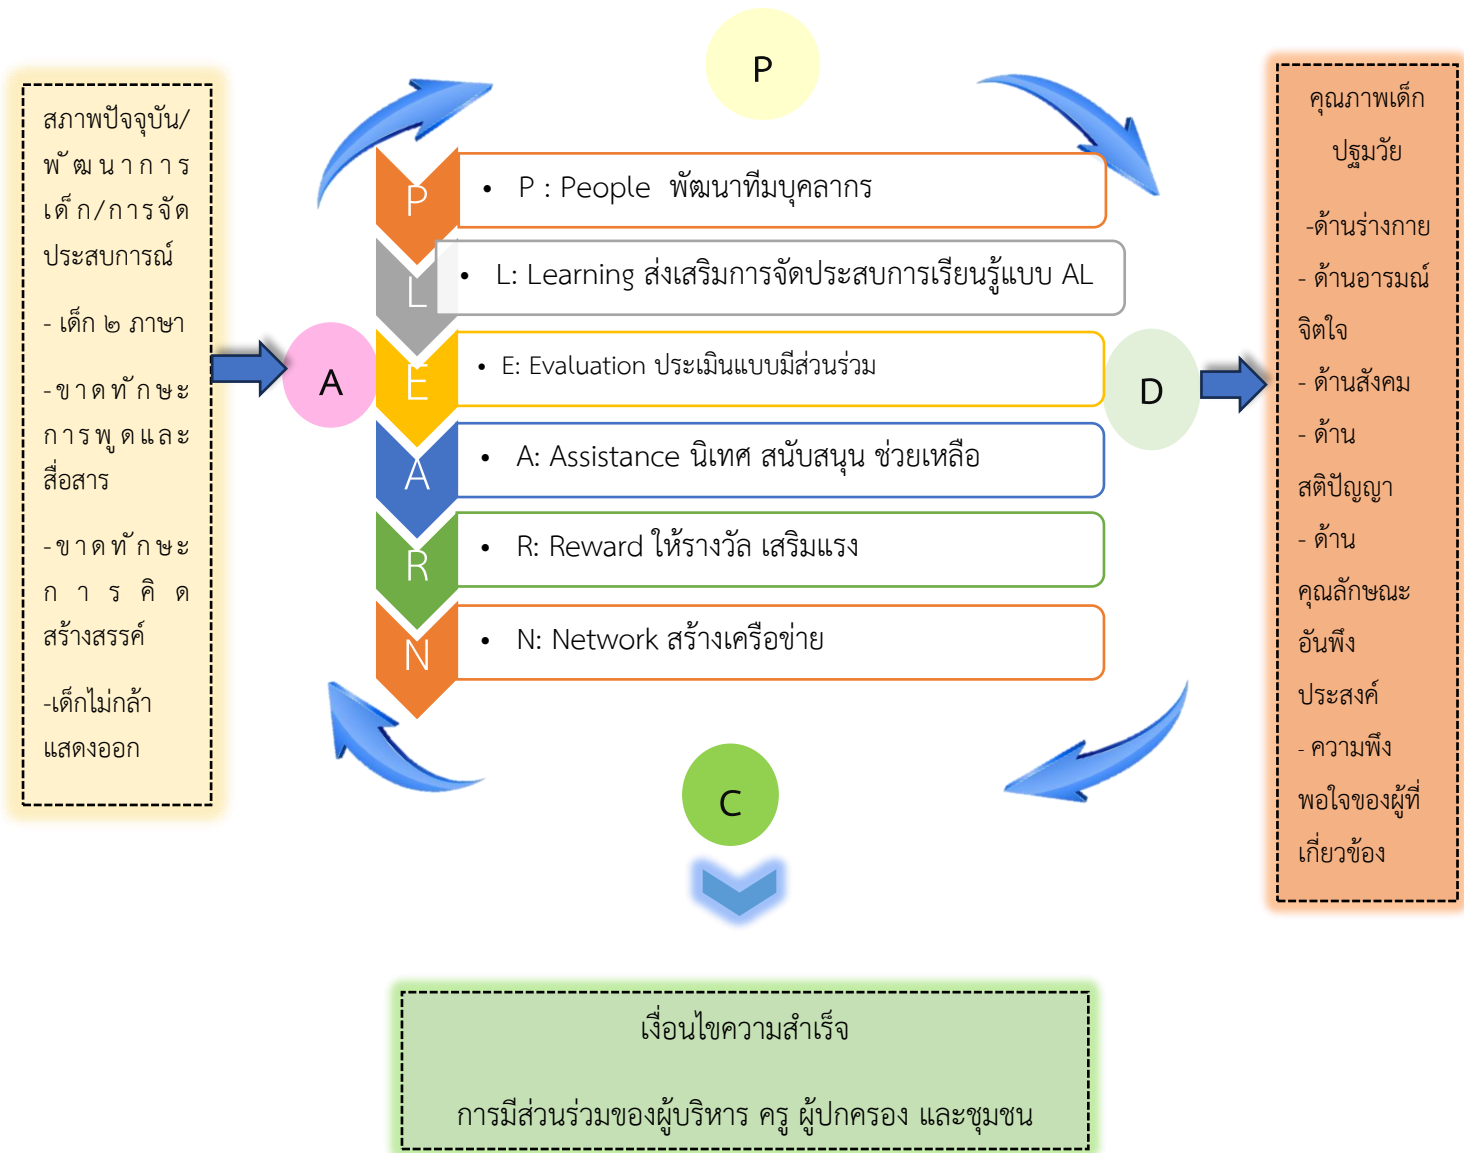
สภาพปัจจุบัน/พัฒนาการเด็ก/การจัดประสบการณ์

- เด็ก ๒ ภาษา

-ขาดทักษะการพูดและสื่อสาร

-ขาดทักษะการคิดสร้างสรรค์

-เด็กไม่กล้าแสดงออก

P

A

P

• P : People พัฒนาทีมบุคลากร

L

• L: Learning ส่งเสริมการจัดประสบการเรียนรู้แบบ AL

E

• E: Evaluation ประเมินแบบมีส่วนร่วม

A

• A: Assistance นิเทศ สนับสนุน ช่วยเหลือ

R

• R: Reward ให้รางวัล เสริมแรง

N

• N: Network สร้างเครือข่าย

D

C

คุณภาพเด็กปฐมวัย

-ด้านร่างกาย

- ด้านอารมณ์จิตใจ

- ด้านสังคม

- ด้านสติปัญญา

- ด้านคุณลักษณะอันพึงประสงค์

- ความพึงพอใจของผู้ที่เกี่ยวข้อง

เงื่อนไขความสำเร็จ

การมีส่วนร่วมของผู้บริหาร ครู ผู้ปกครอง และชุมชน